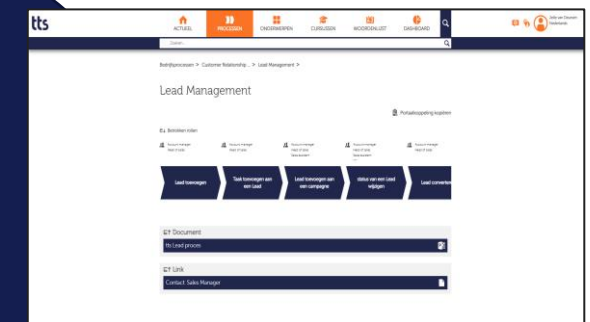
tts

ACTUEEL PROCESSEN ONDERWERPEN CURSUSSEN WOORDENLIJST DASHBOARD

Zoeken...

Bedrijfsprocessen > Customer Relationship... > Lead Management >

Lead Management

Portaalkoppeling kopiëren

Betrokken rollen

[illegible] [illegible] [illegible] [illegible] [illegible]

Lead toevoegen

Taak toevoegen aan een Lead

Lead toevoegen aan een campagne

status van een Lead wijzigen

Lead converteren

Document

tts Lead proces

Link

Contact: Sales Manager